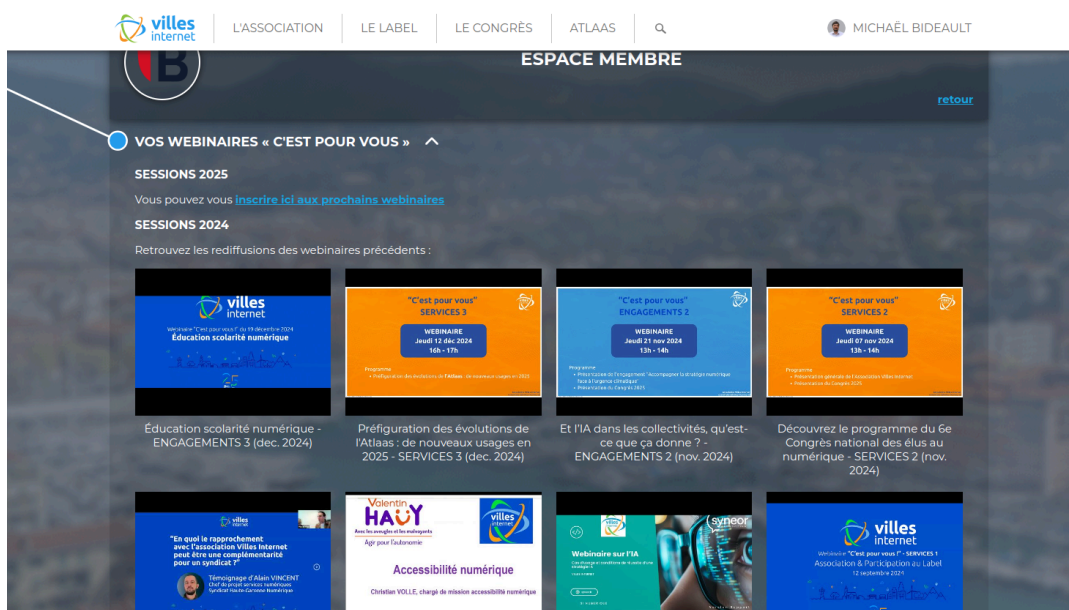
villes internet | L'ASSOCIATION | LE LABEL | LE CONGRÈS | ATLAAS | MICHAËL BIDEAULT

ESPACE MEMBRE

retour

VOS WEBINAIRES « C'EST POUR VOUS »

SESSIONS 2025

Vous pouvez vous inscrire ici aux prochains webinaires

SESSIONS 2024

Retrouvez les rediffusions des webinaires précédents :

villes internet
Webinaire "C'est pour vous !" du 19 décembre 2024
Éducation scolarité numérique

Éducation scolarité numérique - ENGAGEMENTS 3 (dec. 2024)

"C'est pour vous"
SERVICES 3
WEBINAIRE
Jeudi 12 déc 2024
16h - 17h
Programme
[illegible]

Préfiguration des évolutions de l'Atlaas : de nouveaux usages en 2025 - SERVICES 3 (dec. 2024)

"C'est pour vous"
ENGAGEMENTS 2
WEBINAIRE
Jeudi 21 nov 2024
13h - 14h
Programme
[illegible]

Et l'IA dans les collectivités, qu'est-ce que ça donne ? - ENGAGEMENTS 2 (nov. 2024)

"C'est pour vous"
SERVICES 2
WEBINAIRE
Jeudi 07 nov 2024
13h - 14h
Programme
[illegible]

Découvrez le programme du 6e Congrès national des élus au numérique - SERVICES 2 (nov. 2024)

villes internet
"En quoi le rapprochement avec l'association Villes Internet peut être une complémentarité pour un syndicat ?"
Témoignage d'Alain VINCENT
Chef de projet services numériques
Syndicat Haute-Garonne Numérique

Valentin HAÜY
Avec les aveugles et les malvoyants
Agir pour l'autonomie
villes internet
Accessibilité numérique
Christian VOLLE, chargé de mission accessibilité numérique

syneor
Webinaire sur l'IA
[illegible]

villes internet
Webinaire "C'est pour vous !" - SERVICES 1
Association & Participation au Label
12 septembre 2024